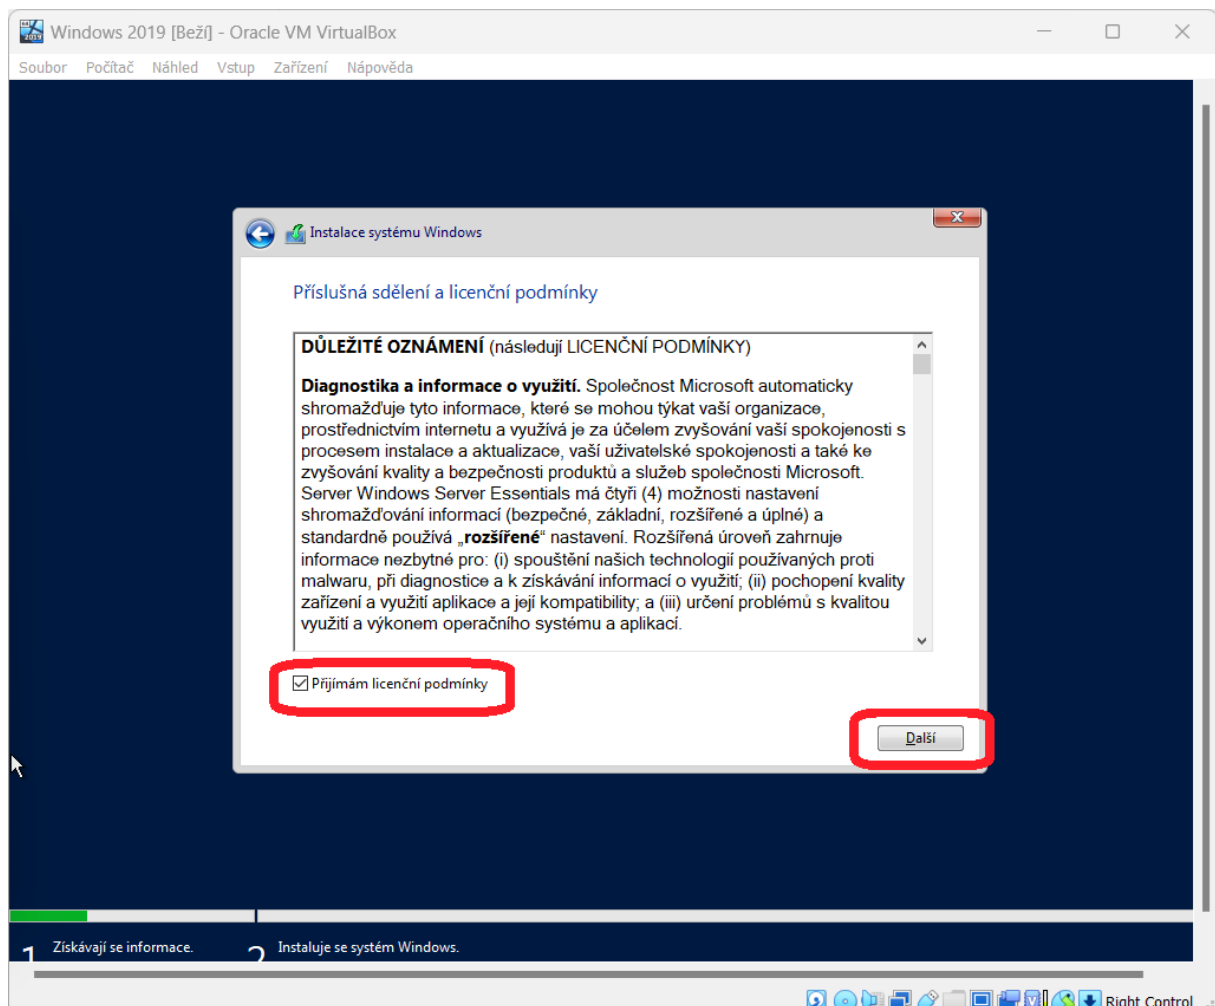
Windows 2019 [Beží] - Oracle VM VirtualBox

Soubor Počítač Náhled Vstup Zařízení Nápověda

Instalace systému Windows

Příslušná sdělení a licenční podmínky

**DŮLEŽITÉ OZNÁMENÍ** (následují LICENČNÍ PODMÍNKY)

**Diagnostika a informace o využití.** Společnost Microsoft automaticky shromažďuje tyto informace, které se mohou týkat vaší organizace, prostřednictvím internetu a využívá je za účelem zvyšování vaší spokojenosti s procesem instalace a aktualizace, vaší uživatelské spokojenosti a také ke zvyšování kvality a bezpečnosti produktů a služeb společnosti Microsoft. Server Windows Server Essentials má čtyři (4) možnosti nastavení shromažďování informací (bezpečné, základní, rozšířené a úplné) a standardně používá „**rozšířené**“ nastavení. Rozšířená úroveň zahrnuje informace nezbytné pro: (i) spouštění našich technologií používaných proti malwaru, při diagnostice a k získávání informací o využití; (ii) pochopení kvality zařízení a využití aplikace a její kompatibility; a (iii) určení problémů s kvalitou využití a výkonem operačního systému a aplikací.

Přijímám licenční podmínky

Další

1 Získávají se informace.

2 Instaluje se systém Windows.

Right Control